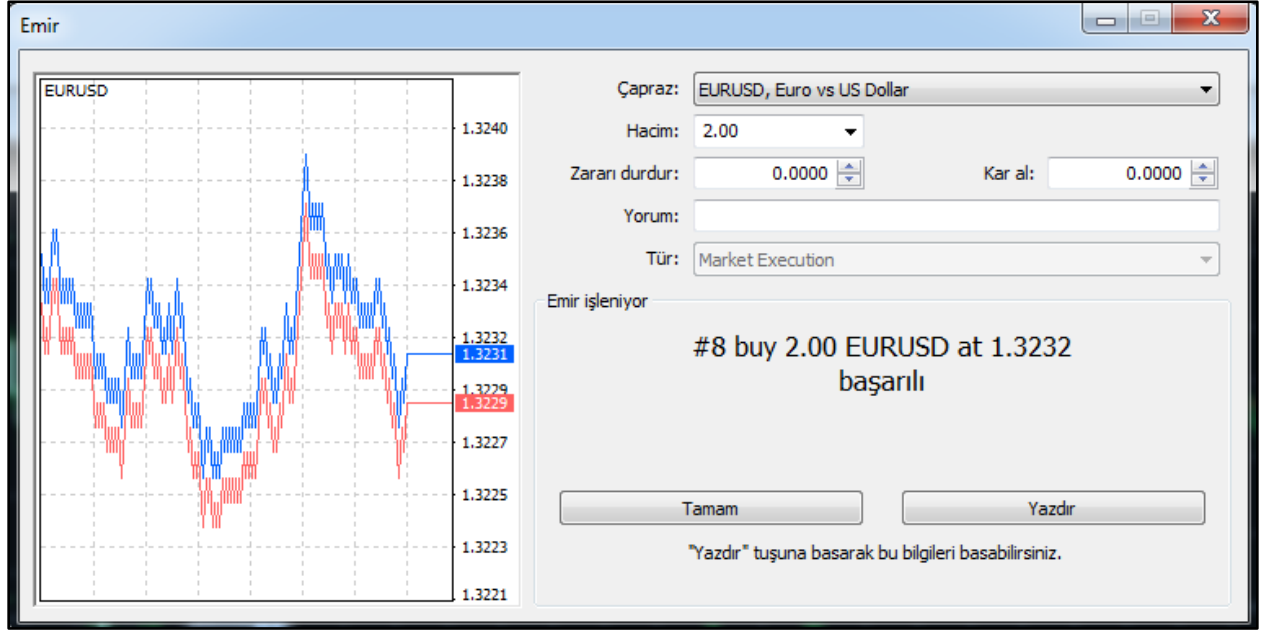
Emir

EURUSD

1.3240
1.3238
1.3236
1.3234
1.3232
1.3231
1.3229
1.3229
1.3227
1.3225
1.3223
1.3221

Çapraz: EURUSD, Euro vs US Dollar
Hacim: 2.00
Zararı durdur: 0.0000
Kar al: 0.0000
Yorum:
Tür: Market Execution

Emir işleniyor

#8 buy 2.00 EURUSD at 1.3232
başarılı

Tamam
Yazdır

"Yazdır" tuşuna basarak bu bilgileri basabilirsiniz.